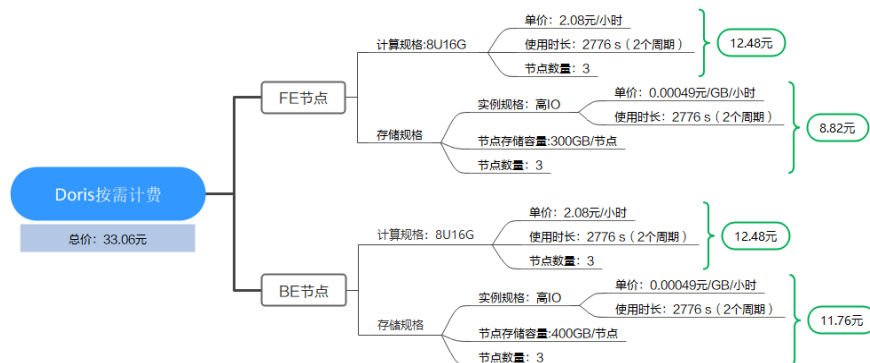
Doris按需计费

总价：33.06元

FE节点

计算规格:8U16G

单价：2.08元/小时

使用时长：2776 s（2个周期）

节点数量：3

12.48元

存储规格

实例规格：高IO

单价：0.00049元/GB/小时

使用时长：2776 s（2个周期）

节点存储容量:300GB/节点

节点数量：3

8.82元

BE节点

计算规格：8U16G

单价：2.08元/小时

使用时长：2776 s（2个周期）

节点数量：3

12.48元

存储规格

实例规格：高IO

单价：0.00049元/GB/小时

使用时长：2776 s（2个周期）

节点存储容量:400GB/节点

节点数量：3

11.76元